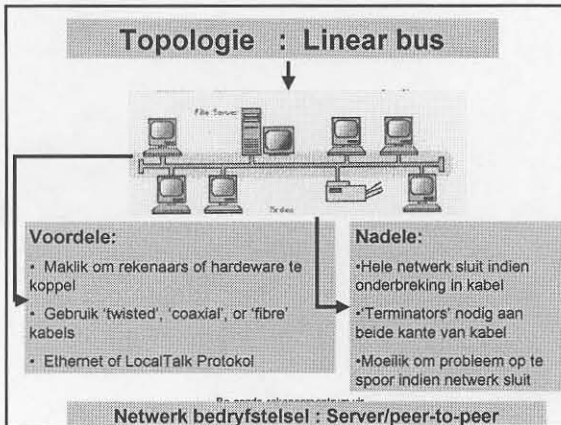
Topologie : Linear bus

File Server

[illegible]

Voordele:

• Maklik om rekenaars of hardware te koppel

• Gebruik 'twisted', 'coaxial', or 'fibre' kabels

• Ethernet of LocalTalk Protokol

Nadele:

•Hele netwerk sluit indien onderbreking in kabel

•'Terminators' nodig aan beide kante van kabel

•Moeilik om probleem op te spoor indien netwerk sluit

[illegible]

Netwerk bedryfstelsel : Server/peer-to-peer